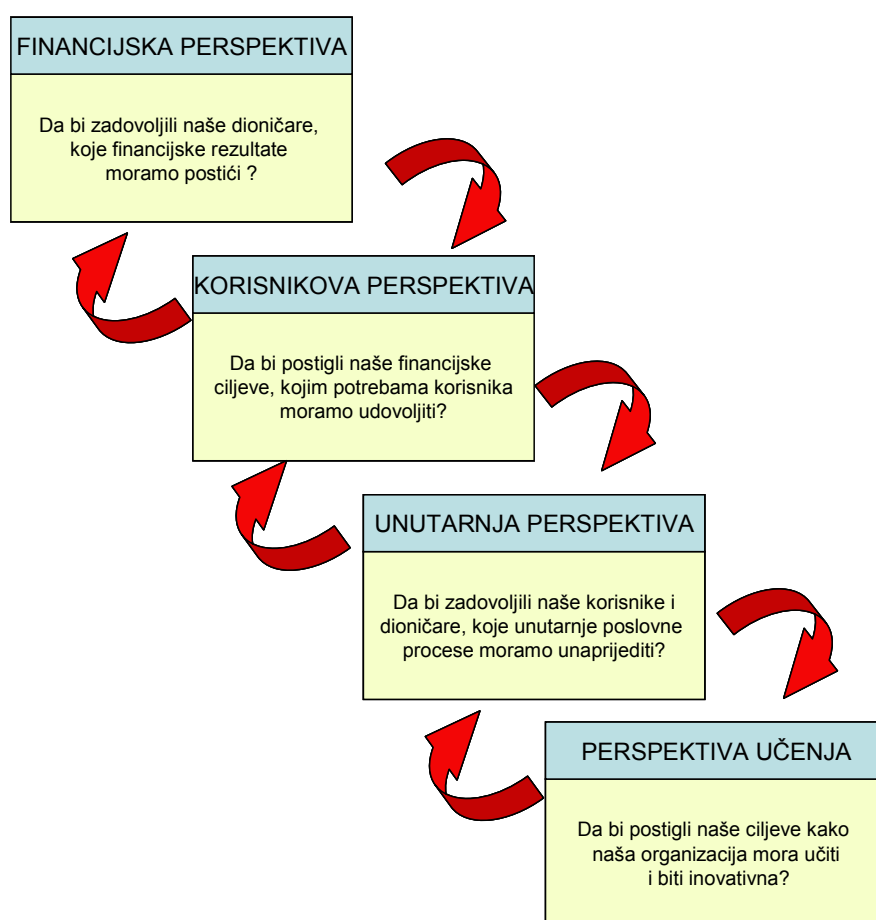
FINANCIJSKA PERSPEKTIVA

Da bi zadovoljili naše dioničare, koje financijske rezultate moramo postići ?

KORISNIKOVA PERSPEKTIVA

Da bi postigli naše financijske ciljeve, kojim potrebama korisnika moramo udovoljiti?

UNUTARNJA PERSPEKTIVA

Da bi zadovoljili naše korisnike i dioničare, koje unutarnje poslovne procese moramo unaprijediti?

PERSPEKTIVA UČENJA

Da bi postigli naše ciljeve kako naša organizacija mora učiti i biti inovativna?